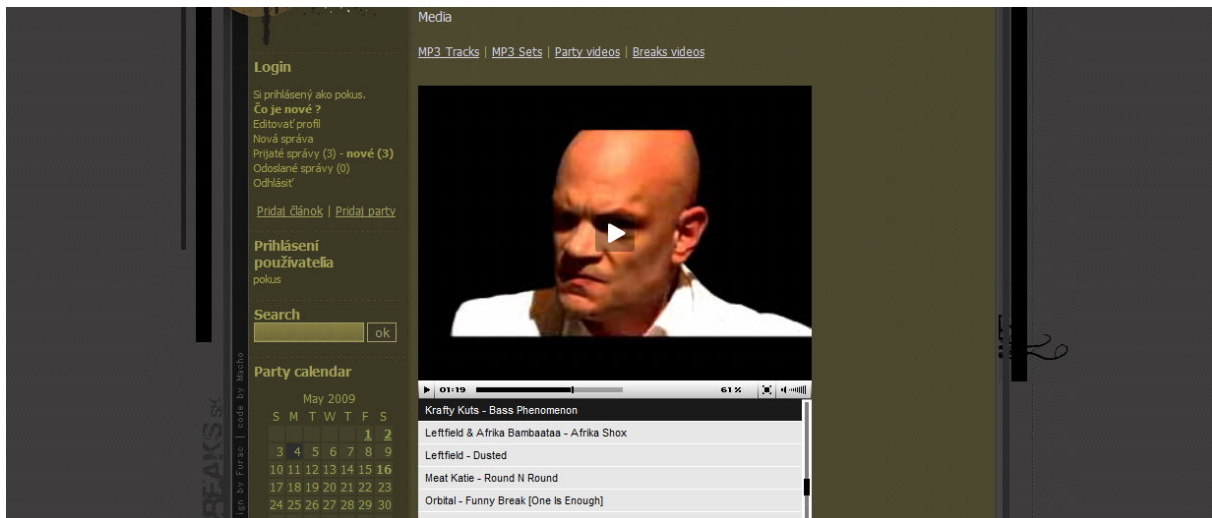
Login

Si prihlásený ako pokus.
Čo je nové ?
Editovať profil
Nová správa
Prijaté správy (3) - nové (3)
Odoslané správy (0)
Odhlásiť

Pridaj článok | Pridaj party

Prihlásení používatelia
pokus

Search
ok

Party calendar

May 2009

| S | M | T | W | T | F | S |
|---|---|---|---|---|---|---|
| | | | | | 1 | 2 |
| 3 | 4 | 5 | 6 | 7 | 8 | 9 |
| 10 | 11 | 12 | 13 | 14 | 15 | 16 |
| 17 | 18 | 19 | 20 | 21 | 22 | 23 |
| 24 | 25 | 26 | 27 | 28 | 29 | 30 |

BREAKS.SK

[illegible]gn by Furao | code by Macho

Media

MP3 Tracks | MP3 Sets | Party videos | Breaks videos

01:19 61 %

Krafty Kuts - Bass Phenomenon
Leftfield & Afrika Bambaataa - Afrika Shox
Leftfield - Dusted
Meat Katie - Round N Round
Orbital - Funny Break [One Is Enough]